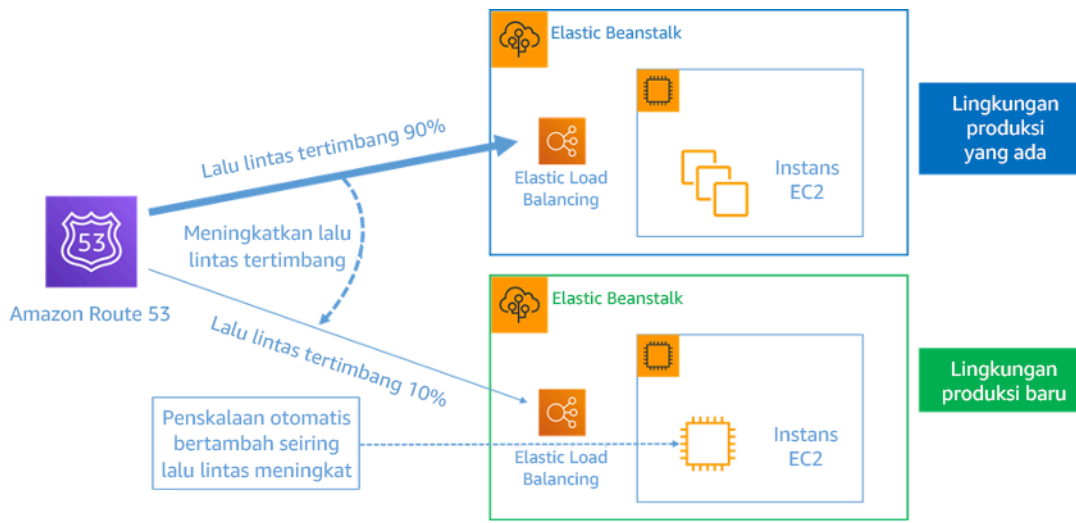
Elastic Beanstalk

Lingkungan produksi yang ada

Lalu lintas tertimbang 90%

Elastic Load Balancing

Instans EC2

53

Meningkatkan lalu lintas tertimbang

Amazon Route 53

Elastic Beanstalk

Lingkungan produksi baru

Lalu lintas tertimbang 10%

Penskalaan otomatis bertambah seiring lalu lintas meningkat

Elastic Load Balancing

Instans EC2